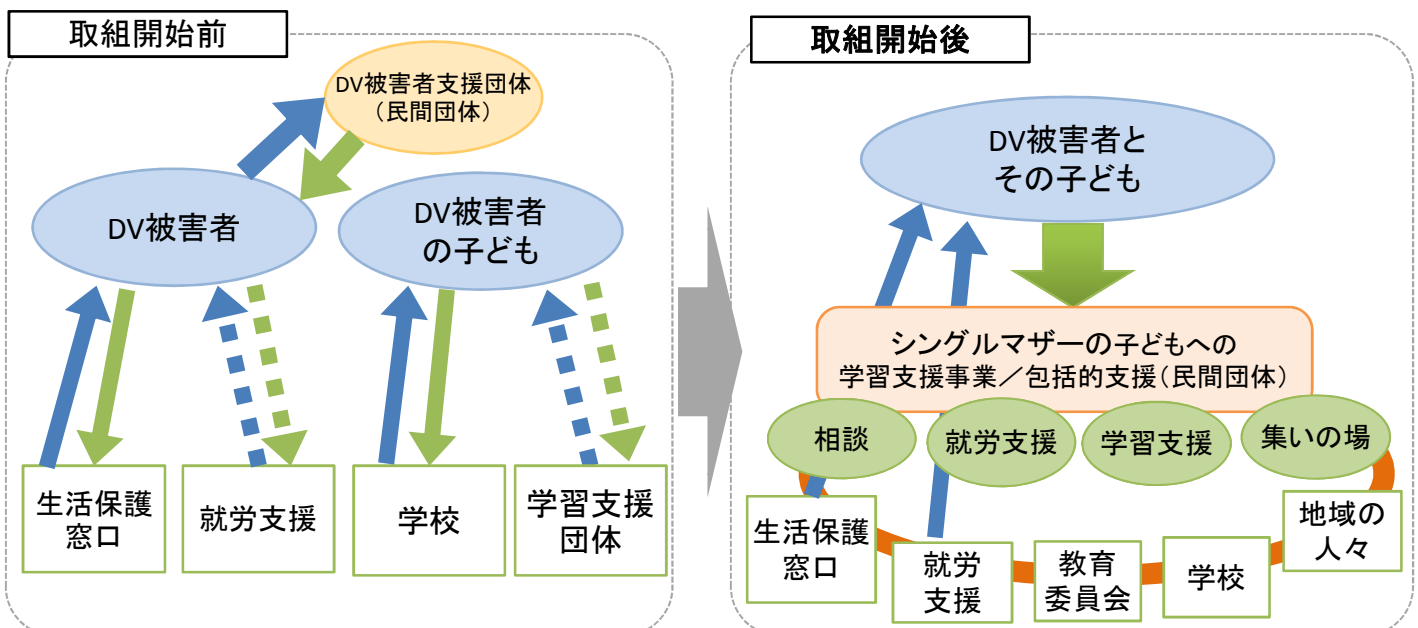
取組開始前

DV被害者支援団体（民間団体）

DV被害者

DV被害者の子ども

生活保護窓口

就労支援

学校

学習支援団体

取組開始後

DV被害者とその子ども

シングルマザーの子どもへの学習支援事業／包括的支援（民間団体）

相談

就労支援

学習支援

集いの場

生活保護窓口

就労支援

教育委員会

学校

地域の人々